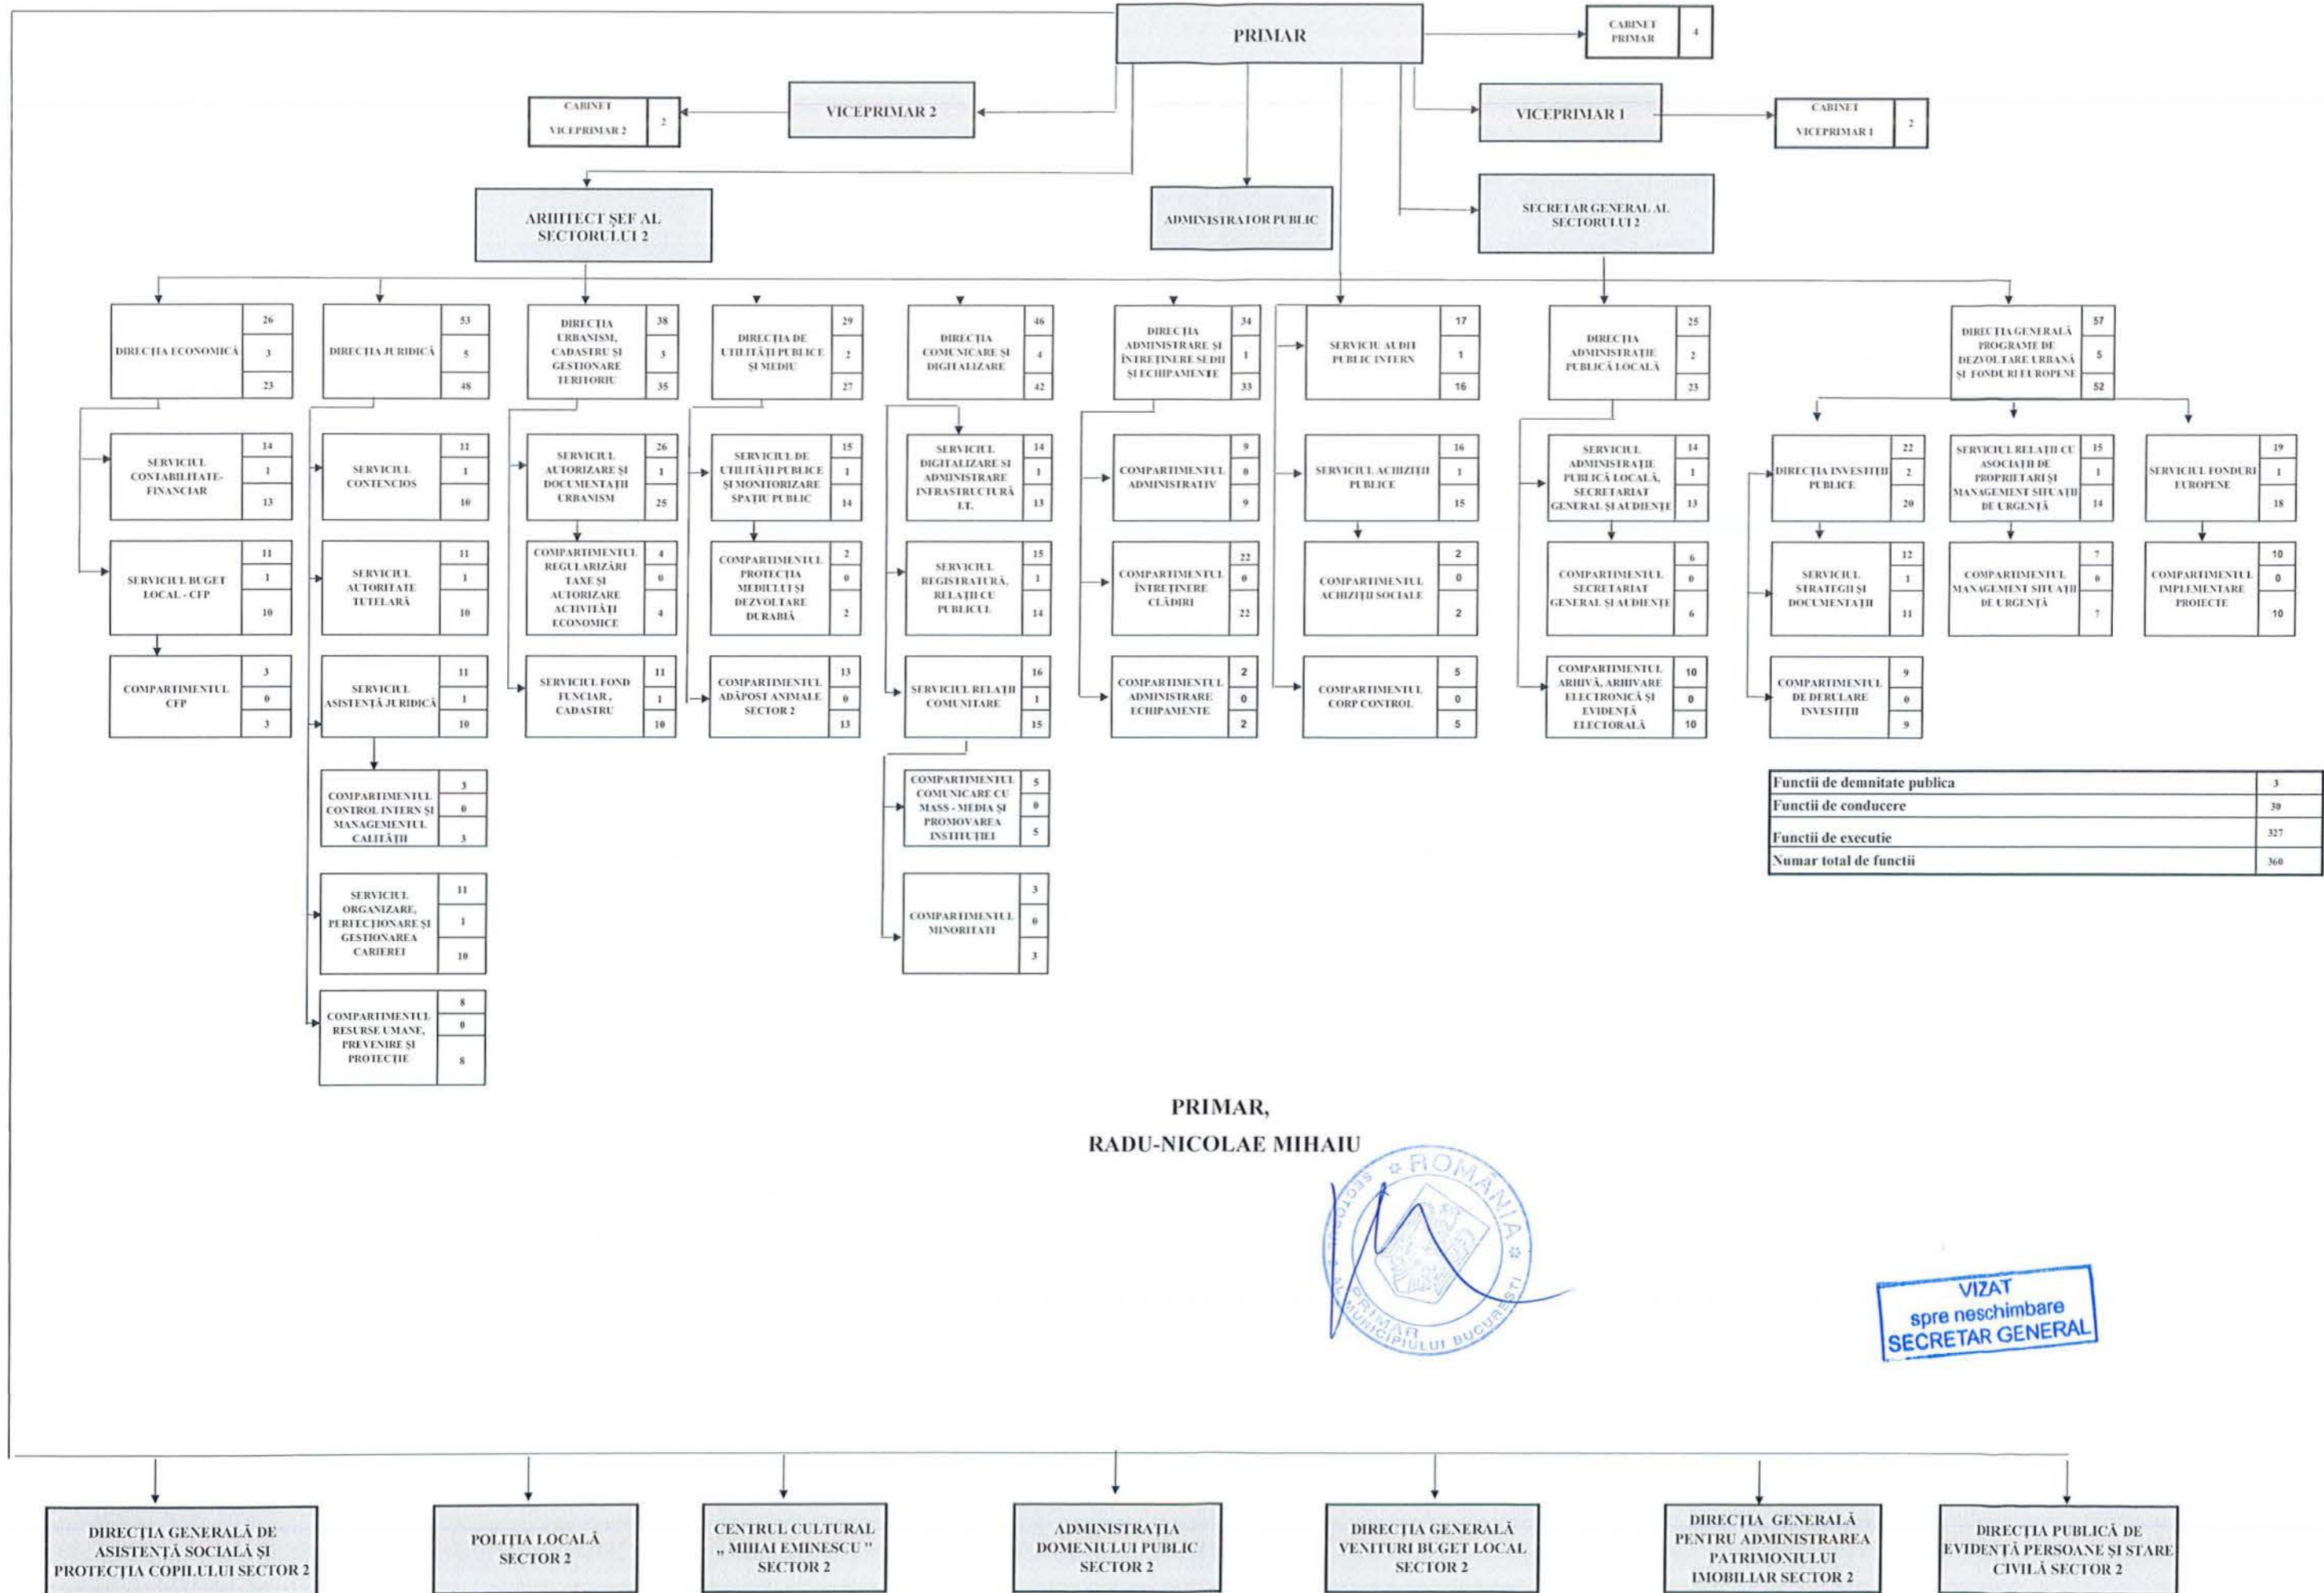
PRIMAR

CABINET PRIMAR 4

CABINET VICEPRIMAR 2 2

VICEPRIMAR 2

VICEPRIMAR 1

CABINET VICEPRIMAR 1 2

ARHITECT ŞEF AL SECTORULUI 2

ADMINISTRATOR PUBLIC

SECRETAR GENERAL AL SECTORULUI 2

| DIRECŢIA ECONOMICĂ | 26 |
|---|---|
| | 3 |
| | 23 |

| SERVICIUL CONTABILITATE-FINANCIAR | 14 |
|---|---|
| | 1 |
| | 13 |

| SERVICIUL BUGET LOCAL - CFP | 11 |
|---|---|
| | 1 |
| | 10 |

| COMPARTIMENTUL CFP | 3 |
|---|---|
| | 0 |
| | 3 |

| DIRECŢIA JURIDICĂ | 53 |
|---|---|
| | 5 |
| | 48 |

| SERVICIUL CONTENCIOS | 11 |
|---|---|
| | 1 |
| | 10 |

| SERVICIUL AUTORITATE TUTELARĂ | 11 |
|---|---|
| | 1 |
| | 10 |

| SERVICIUL ASISTENŢĂ JURIDICĂ | 11 |
|---|---|
| | 1 |
| | 10 |

| COMPARTIMENTUL CONTROL INTERN ŞI MANAGEMENTUL CALITĂŢII | 3 |
|---|---|
| | 0 |
| | 3 |

| SERVICIUL ORGANIZARE, PERFECŢIONARE ŞI GESTIONAREA CARIEREI | 11 |
|---|---|
| | 1 |
| | 10 |

| COMPARTIMENTUL RESURSE UMANE, PREVENIRE ŞI PROTECŢIE | 8 |
|---|---|
| | 0 |
| | 8 |

| DIRECŢIA URBANISM, CADASTRU ŞI GESTIONARE TERITORIU | 38 |
|---|---|
| | 3 |
| | 35 |

| SERVICIUL AUTORIZARE ŞI DOCUMENTAŢII URBANISM | 26 |
|---|---|
| | 1 |
| | 25 |

| COMPARTIMENTUL REGULARIZĂRI TAXE ŞI AUTORIZARE ACTIVITĂŢI ECONOMICE | 4 |
|---|---|
| | 0 |
| | 4 |

| SERVICIUL FOND FUNCIAR, CADASTRU | 11 |
|---|---|
| | 1 |
| | 10 |

| DIRECŢIA DE UTILITĂŢI PUBLICE ŞI MEDIU | 29 |
|---|---|
| | 2 |
| | 27 |

| SERVICIUL DE UTILITĂŢI PUBLICE ŞI MONITORIZARE SPAŢIU PUBLIC | 15 |
|---|---|
| | 1 |
| | 14 |

| COMPARTIMENTUL PROTECŢIA MEDIULUI ŞI DEZVOLTARE DURABIĂ | 2 |
|---|---|
| | 0 |
| | 2 |

| COMPARTIMENTUL ADĂPOST ANIMALE SECTOR 2 | 13 |
|---|---|
| | 0 |
| | 13 |

| DIRECŢIA COMUNICARE ŞI DIGITALIZARE | 46 |
|---|---|
| | 4 |
| | 42 |

| SERVICIUL DIGITALIZARE ŞI ADMINISTRARE INFRASTRUCTURĂ I.T. | 14 |
|---|---|
| | 1 |
| | 13 |

| SERVICIUL REGISTRATURĂ, RELAŢII CU PUBLICUL | 15 |
|---|---|
| | 1 |
| | 14 |

| SERVICIUL RELAŢII COMUNITARE | 16 |
|---|---|
| | 1 |
| | 15 |

| COMPARTIMENTUL COMUNICARE CU MASS - MEDIA ŞI PROMOVAREA INSTITUŢIEI | 5 |
|---|---|
| | 0 |
| | 5 |

| COMPARTIMENTUL MINORITATI | 3 |
|---|---|
| | 0 |
| | 3 |

| DIRECŢIA ADMINISTRARE ŞI ÎNTREŢINERE SEDII ŞI ECHIPAMENTE | 34 |
|---|---|
| | 1 |
| | 33 |

| COMPARTIMENTUL ADMINISTRATIV | 9 |
|---|---|
| | 0 |
| | 9 |

| COMPARTIMENTUL ÎNTREŢINERE CLĂDIRI | 22 |
|---|---|
| | 0 |
| | 22 |

| COMPARTIMENTUL ADMINISTRARE ECHIPAMENTE | 2 |
|---|---|
| | 0 |
| | 2 |

| SERVICIU AUDIT PUBLIC INTERN | 17 |
|---|---|
| | 1 |
| | 16 |

| SERVICIUL ACHIZIŢII PUBLICE | 16 |
|---|---|
| | 1 |
| | 15 |

| COMPARTIMENTUL ACHIZIŢII SOCIALE | 2 |
|---|---|
| | 0 |
| | 2 |

| COMPARTIMENTUL CORP CONTROL | 5 |
|---|---|
| | 0 |
| | 5 |

| DIRECŢIA ADMINISTRAŢIE PUBLICĂ LOCALĂ | 25 |
|---|---|
| | 2 |
| | 23 |

| SERVICIUL ADMINISTRAŢIE PUBLICĂ LOCALĂ, SECRETARIAT GENERAL ŞI AUDIENŢE | 14 |
|---|---|
| | 1 |
| | 13 |

| COMPARTIMENTUL SECRETARIAT GENERAL ŞI AUDIENŢE | 6 |
|---|---|
| | 0 |
| | 6 |

| COMPARTIMENTUL ARHIVĂ, ARHIVARE ELECTRONICĂ ŞI EVIDENŢĂ ELECTORALĂ | 10 |
|---|---|
| | 0 |
| | 10 |

| DIRECŢIA GENERALĂ PROGRAME DE DEZVOLTARE URBANĂ ŞI FONDURI EUROPENE | 57 |
|---|---|
| | 5 |
| | 52 |

| DIRECŢIA INVESTIŢII PUBLICE | 22 |
|---|---|
| | 2 |
| | 20 |

| SERVICIUL STRATEGII ŞI DOCUMENTAŢII | 12 |
|---|---|
| | 1 |
| | 11 |

| COMPARTIMENTUL DE DERULARE INVESTIŢII | 9 |
|---|---|
| | 0 |
| | 9 |

| SERVICIUL RELAŢII CU ASOCIAŢII DE PROPRIETARI ŞI MANAGEMENT SITUAŢII DE URGENŢĂ | 15 |
|---|---|
| | 1 |
| | 14 |

| COMPARTIMENTUL MANAGEMENT SITUAŢII DE URGENŢĂ | 7 |
|---|---|
| | 0 |
| | 7 |

| SERVICIUL FONDURI EUROPENE | 19 |
|---|---|
| | 1 |
| | 18 |

| COMPARTIMENTUL IMPLEMENTARE PROIECTE | 10 |
|---|---|
| | 0 |
| | 10 |

| Functii de demnitate publica | 3 |
|---|---|
| Functii de conducere | 30 |
| Functii de executie | 327 |
| Numar total de functii | 360 |

PRIMAR,
RADU-NICOLAE MIHAIU

ROMÂNIA SECTORUL 2 AL MUNICIPIULUI BUCUREŞTI PRIMAR

VIZAT
spre neschimbare
SECRETAR GENERAL

DIRECŢIA GENERALĂ DE ASISTENŢĂ SOCIALĂ ŞI PROTECŢIA COPILULUI SECTOR 2

POLIŢIA LOCALĂ SECTOR 2

CENTRUL CULTURAL „ MIHAI EMINESCU " SECTOR 2

ADMINISTRAŢIA DOMENIULUI PUBLIC SECTOR 2

DIRECŢIA GENERALĂ VENITURI BUGET LOCAL SECTOR 2

DIRECŢIA GENERALĂ PENTRU ADMINISTRAREA PATRIMONIULUI IMOBILIAR SECTOR 2

DIRECŢIA PUBLICĂ DE EVIDENŢĂ PERSOANE ŞI STARE CIVILĂ SECTOR 2